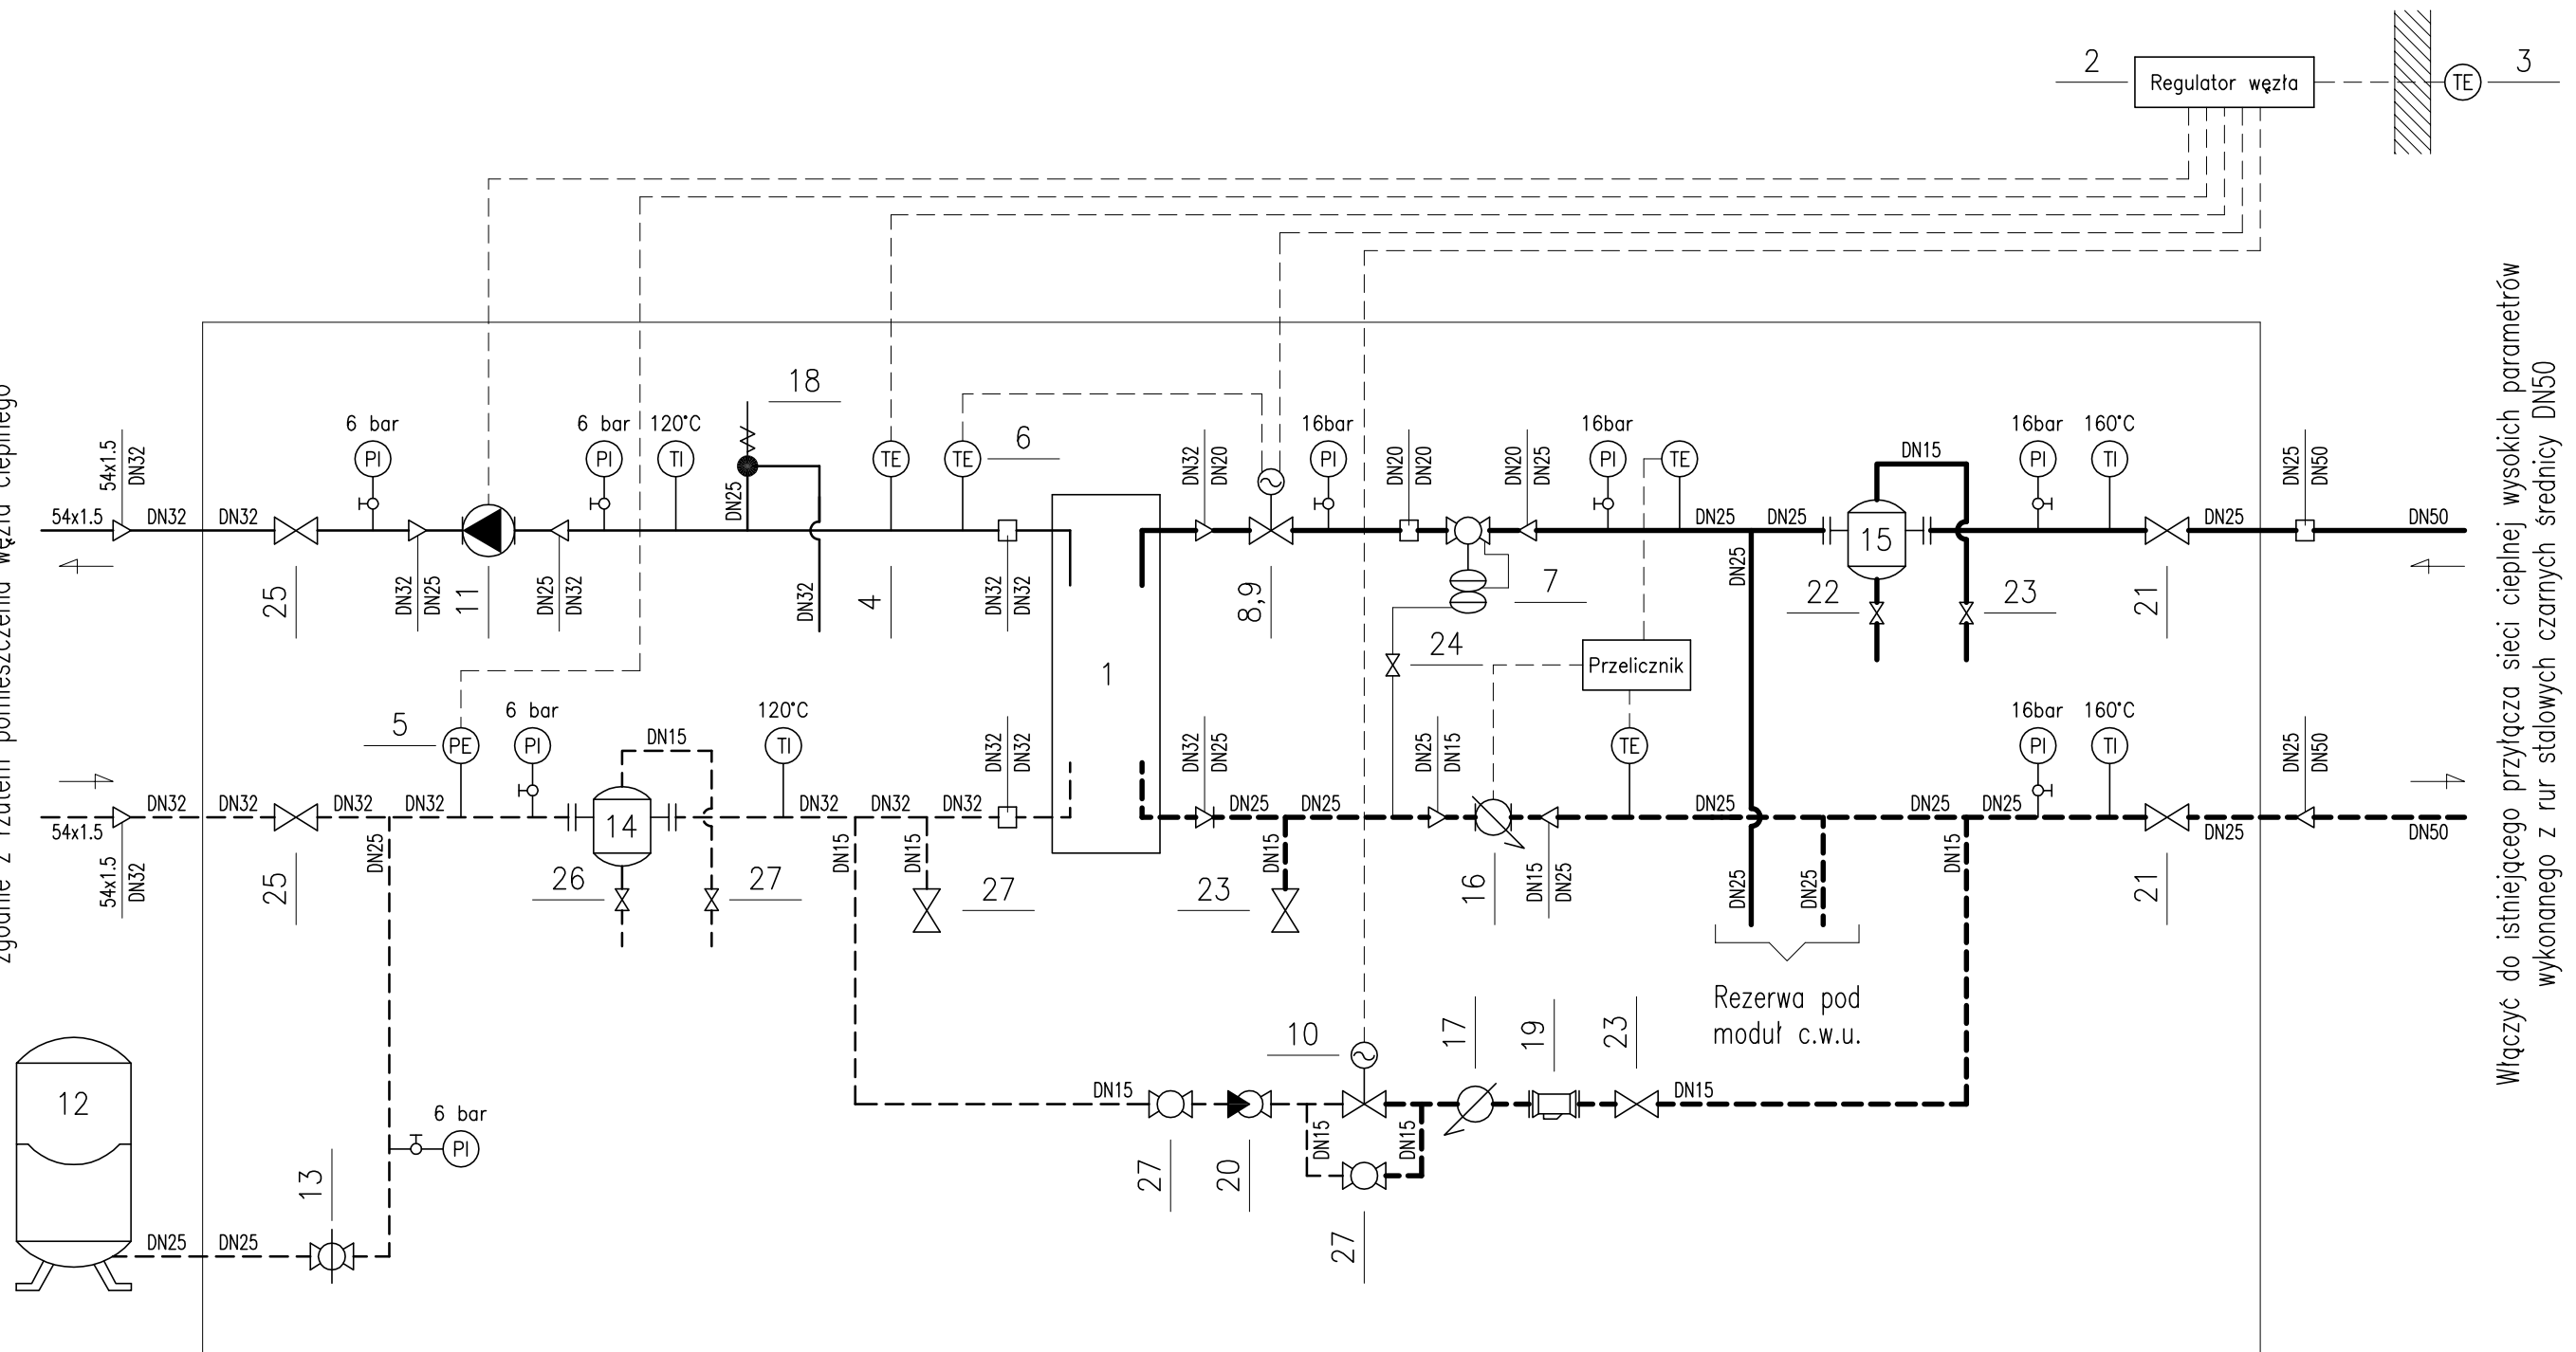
zgodnie z rzutem pomieszczenia węzła cieplnego

2
Regulator węzła
TE
3

18
6 bar
PI
6 bar
PI
120°C
TI
TE
TE
6
16bar
PI
16bar
PI
TE
DN15
16bar
PI
160°C
TI

54x1.5
54x1.5
DN32
DN32
DN32
DN25
DN32
DN20
DN20
DN20
DN20
DN25
DN25
DN25
DN25
DN50
DN25
DN50

25
DN32
DN25
11
DN25
DN32
DN32
4
DN32
DN32
8,9
7
DN25
15
22
23
21

24
Przelicznik
1

5
PE
6 bar
PI
DN15
14
120°C
TI
DN32
DN32
DN32
DN25
DN15
TE
16bar
PI
160°C
TI
DN25
DN50

DN32
DN32
DN32
DN32
DN32
DN32
DN25
DN25
DN25
DN25
DN25
DN25
DN25
DN50
54x1.5
54x1.5
DN32
25
DN25
26
27
DN15
DN15
27
23
DN15
16
DN15
DN25
DN25
DN25
DN15
21

Rezerwa pod moduł c.w.u.

10
17
19
23
12
6 bar
PI
13
DN15
DN15
27
20
DN15
DN15
27
DN25
DN25

Włączyć do istniejącego przyłącza sieci cieplnej wysokich parametrów wykonanego z rur stalowych czarnych średnicy DN50